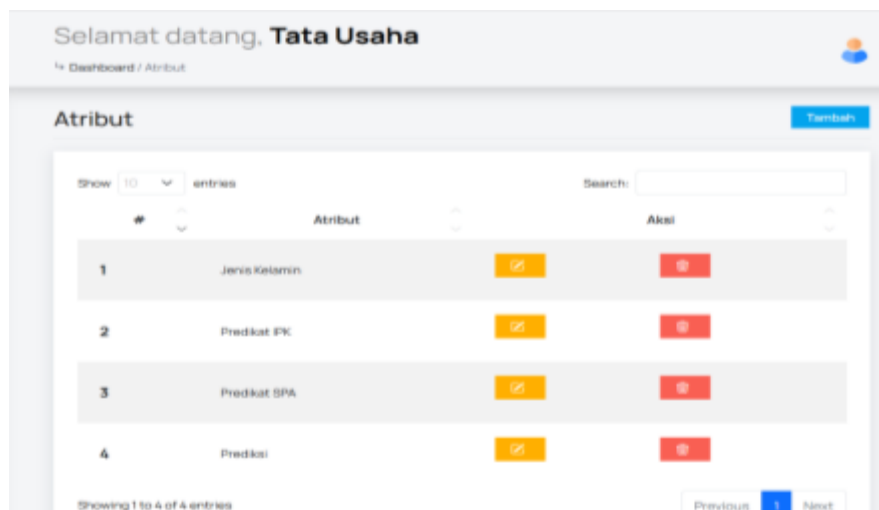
Selamat datang, **Tata Usaha**

↳ Dashboard / Atribut

Atribut

Tambah

Show 10 entries

Search:

| # | Atribut | Aksi |
|---|---|---|
| 1 | Jenis Kelamin | |
| 2 | Predikat IPK | |
| 3 | Predikat SPA | |
| 4 | Prediksi | |

Showing 1 to 4 of 4 entries

Previous 1 Next